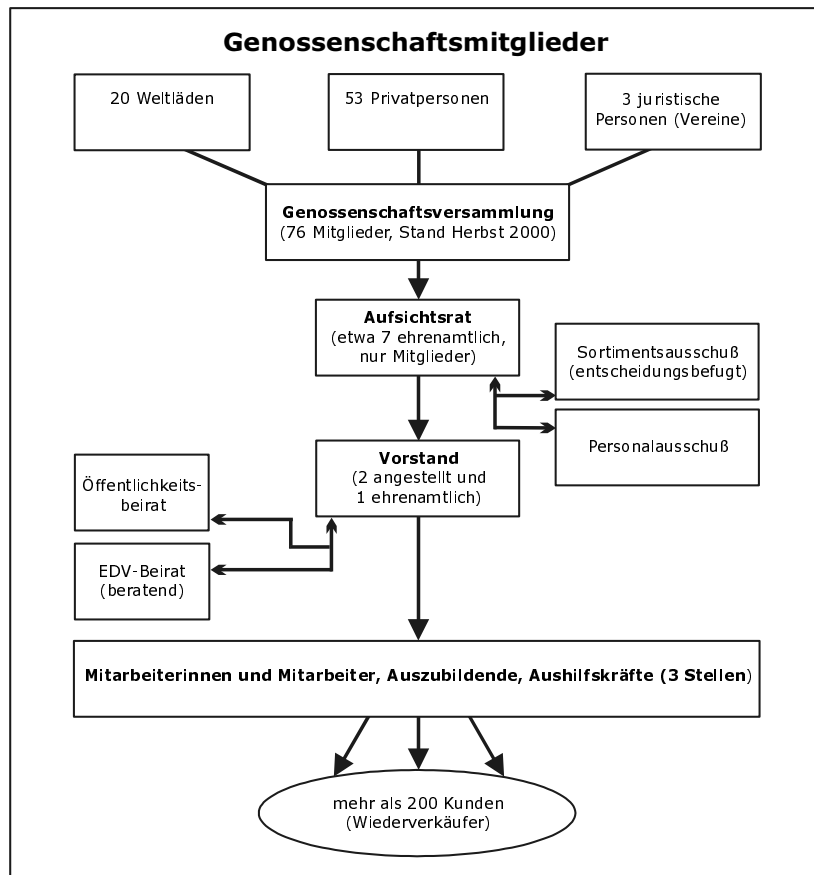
Genossenschaftsmitglieder

20 Weltläden

53 Privatpersonen

3 juristische Personen (Vereine)

Genossenschaftsversammlung
(76 Mitglieder, Stand Herbst 2000)

Aufsichtsrat
(etwa 7 ehrenamtlich, nur Mitglieder)

Sortimentsausschuß (entscheidungsbefugt)

Personalausschuß

Vorstand
(2 angestellt und 1 ehrenamtlich)

Öffentlichkeitsbeirat

EDV-Beirat (beratend)

Mitarbeiterinnen und Mitarbeiter, Auszubildende, Aushilfskräfte (3 Stellen)

mehr als 200 Kunden (Wiederverkäufer)